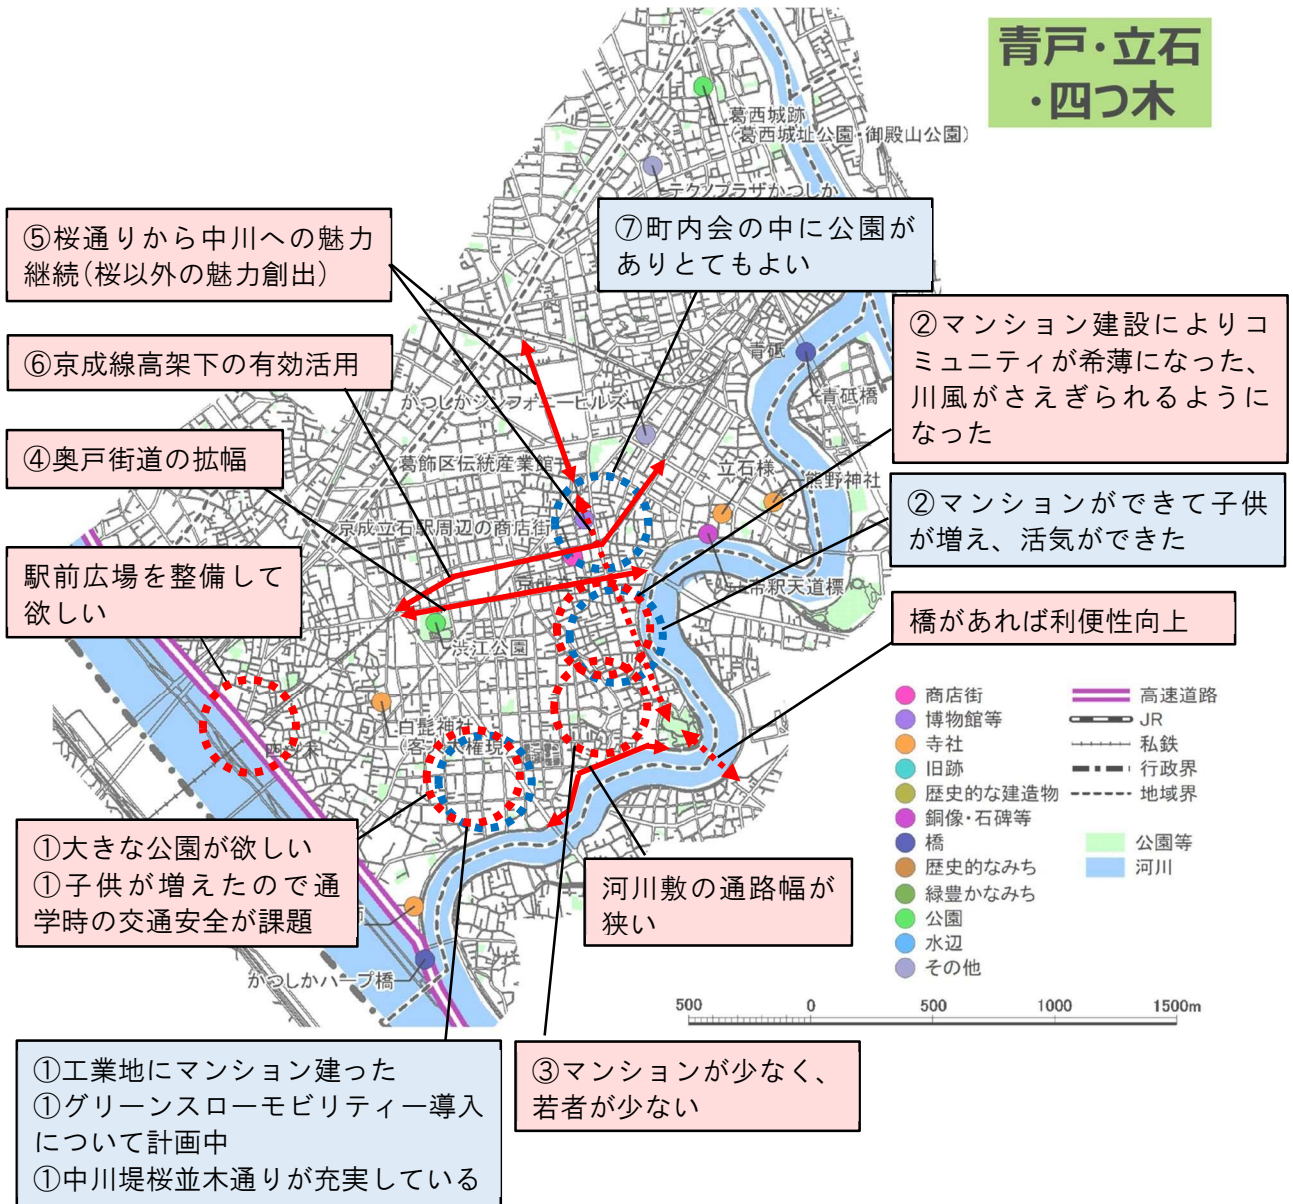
青戸・立石・四つ木

葛西城跡
(葛西城址公園・御殿山公園)

テクノプラザかつしか

⑤桜通りから中川への魅力継続(桜以外の魅力創出)

⑦町内会の中に公園がありとてもよい

②マンション建設によりコミュニティが希薄になった、川風がさえぎられるようになった

⑥京成線高架下の有効活用

青砥
青砥橋

かつしかシンフォニーヒルズ

④奥戸街道の拡幅

葛飾区伝統産業館
立石様
熊野神社

②マンションができて子供が増え、活気ができた

京成立石駅周辺の商店街

駅前広場を整備して欲しい

渋江公園

立石駅天道標

橋があれば利便性向上

白髭神社
(客人大権現)

四ツ木

①大きな公園が欲しい
①子供が増えたので通学時の交通安全が課題

河川敷の通路幅が狭い

かつしかハープ橋

商店街
博物館等
寺社
旧跡
歴史的な建造物
銅像・石碑等
橋
歴史的なみち
緑豊かなみち
公園
水辺
その他
高速道路
JR
私鉄
行政界
地域界
公園等
河川

500 0 500 1000 1500m

①工業地にマンション建った
①グリーンスローモビリティー導入について計画中
①中川堤桜並木通りが充実している

③マンションが少なく、若者が少ない